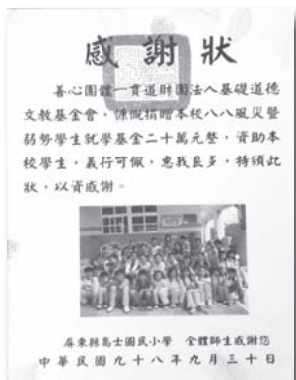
感謝狀

善心團體一貫道財團法人基礎道德文教基金會，慷慨捐贈本校八八風災暨弱勢學生就學基金二十萬元整，資助本校學生，義行可佩，惠我良多，特頒此狀，以資感謝。

屏東縣惠士國民小學　全體師生感謝您

中華民國九十八年九月三十日